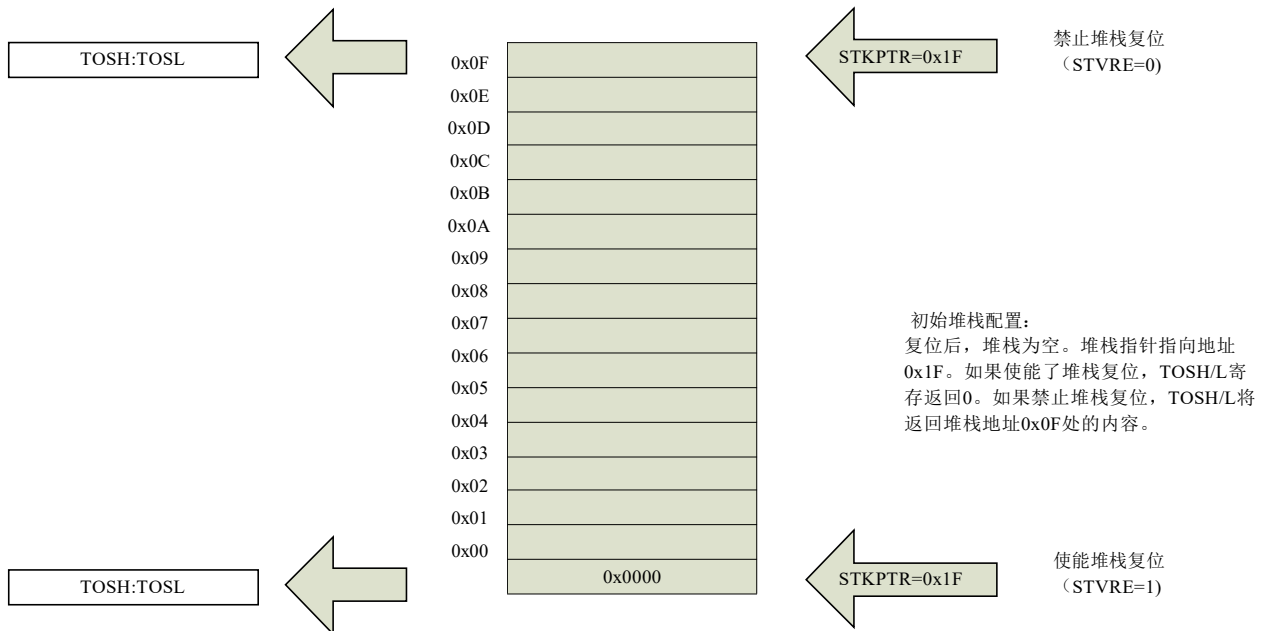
TOSH:TOSL

STKPTR=0x1F

禁止堆栈复位
（STVRE=0)

0x0F
0x0E
0x0D
0x0C
0x0B
0x0A
0x09
0x08
0x07
0x06
0x05
0x04
0x03
0x02
0x01
0x00

0x0000

初始堆栈配置：
复位后，堆栈为空。堆栈指针指向地址0x1F。如果使能了堆栈复位，TOSH/L寄存返回0。如果禁止堆栈复位，TOSH/L将返回堆栈地址0x0F处的内容。

TOSH:TOSL

STKPTR=0x1F

使能堆栈复位
（STVRE=1)